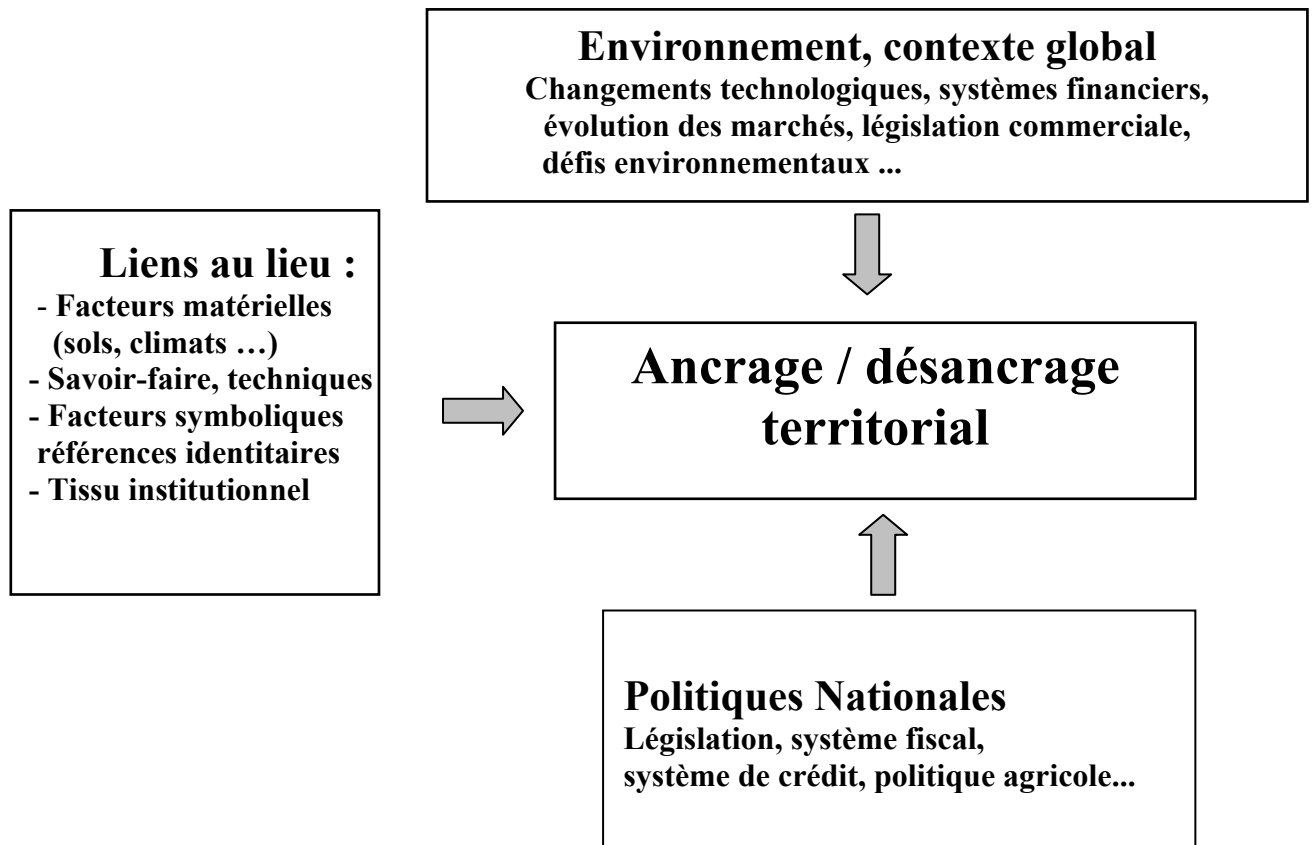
Environnement, contexte global
Changements technologiques, systèmes financiers, évolution des marchés, législation commerciale, défis environnementaux ...

Liens au lieu :
- Facteurs matérielles (sols, climats …)
- Savoir-faire, techniques
- Facteurs symboliques références identitaires
- Tissu institutionnel

Ancrage / désancrage territorial

Politiques Nationales
Législation, système fiscal, système de crédit, politique agricole...